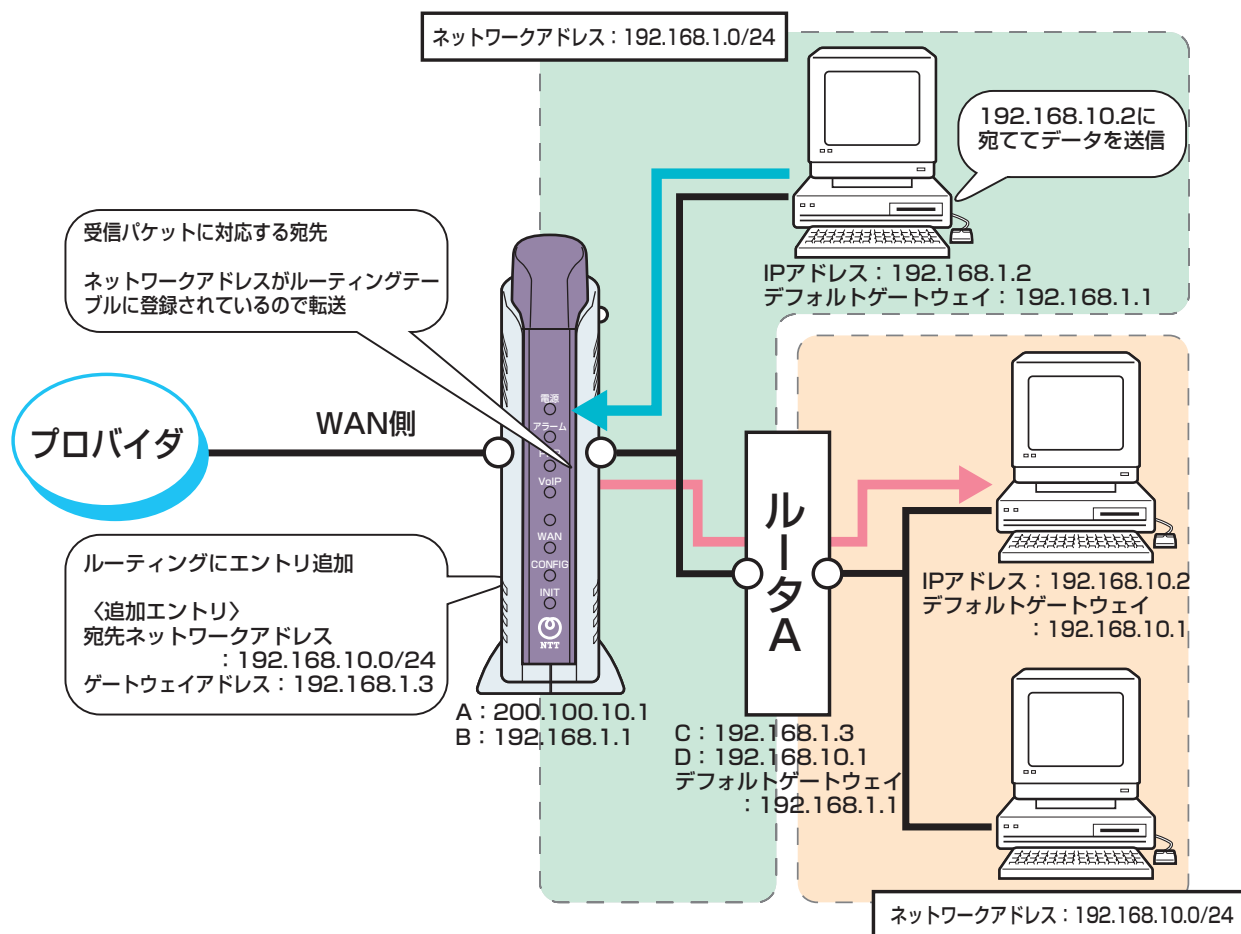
ネットワークアドレス：192.168.1.0/24

192.168.10.2に宛ててデータを送信

IPアドレス：192.168.1.2
デフォルトゲートウェイ：192.168.1.1

受信パケットに対応する宛先

ネットワークアドレスがルーティングテーブルに登録されているので転送

プロバイダ

WAN側

電源
アラーム
VoIP
WAN
CONFIG
INIT
NTT

ルータA

IPアドレス：192.168.10.2
デフォルトゲートウェイ
：192.168.10.1

ルーティングにエントリ追加

〈追加エントリ〉
宛先ネットワークアドレス
：192.168.10.0/24
ゲートウェイアドレス：192.168.1.3

A：200.100.10.1
B：192.168.1.1

C：192.168.1.3
D：192.168.10.1
デフォルトゲートウェイ
：192.168.1.1

ネットワークアドレス：192.168.10.0/24